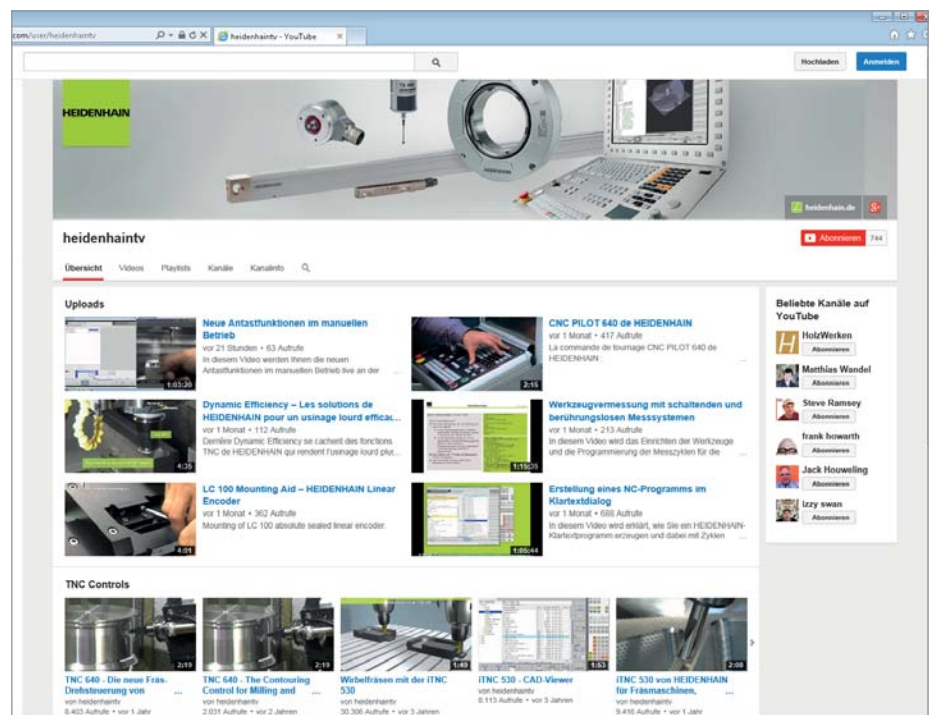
com/user/heidenhaintv

heidenhaintv - YouTube

Hochladen

Anmelden

HEIDENHAIN

heidenhain.de

heidenhaintv

Abonnieren 744

Übersicht Videos Playlists Kanäle Kanalinfo

Uploads

Neue Antastfunktionen im manuellen Betrieb
vor 21 Stunden • 63 Aufrufe
In diesem Video werden Ihnen die neuen Antastfunktionen im manuellen Betrieb live an der
1:03:20

CNC PILOT 640 de HEIDENHAIN
vor 1 Monat • 417 Aufrufe
La commande de tournage CNC PILOT 640 de HEIDENHAIN
2:15

Dynamic Efficiency – Les solutions de HEIDENHAIN pour un usinage lourd efficac...
vor 1 Monat • 112 Aufrufe
Dernière Dynamic Efficiency se cachent des fonctions TNC de HEIDENHAIN qui rendent l'usinage lourd plus...
4:36

Werkzeugvermessung mit schaltenden und berührungslosen Messsystemen
vor 1 Monat • 213 Aufrufe
In diesem Video wird das Einrichten der Werkzeuge und die Programmierung der Messzyklen für die
1:15:35

LC 100 Mounting Aid – HEIDENHAIN Linear Encoder
vor 1 Monat • 362 Aufrufe
Mounting of LC 100 absolute sealed linear encoder.
4:01

Erstellung eines NC-Programms im Klartextdialog
vor 1 Monat • 688 Aufrufe
In diesem Video wird erklärt, wie Sie ein HEIDENHAIN-Klartextprogramm erzeugen und dabei mit Zyklen
1:05:44

Beliebte Kanäle auf YouTube
HolzWerken Abonnieren
Matthias Wandel Abonnieren
Steve Ramsey Abonnieren
frank howarth Abonnieren
Jack Houweling Abonnieren
Izzy swan Abonnieren

TNC Controls

TNC 640 - Die neue Fräs-Drehsteuerung von
von heidenhaintv
8.403 Aufrufe • vor 1 Jahr
2:19

TNC 640 - The Contouring Control for Milling and
von heidenhaintv
2.031 Aufrufe • vor 2 Jahren
2:19

Wirbelfräsen mit der iTNC 530
von heidenhaintv
30.306 Aufrufe • vor 3 Jahren
1:49

iTNC 530 - CAD-Viewer
von heidenhaintv
9.113 Aufrufe • vor 3 Jahren
1:53

iTNC 530 von HEIDENHAIN für Fräsmaschinen,
von heidenhaintv
9.416 Aufrufe • vor 1 Jahr
2:08